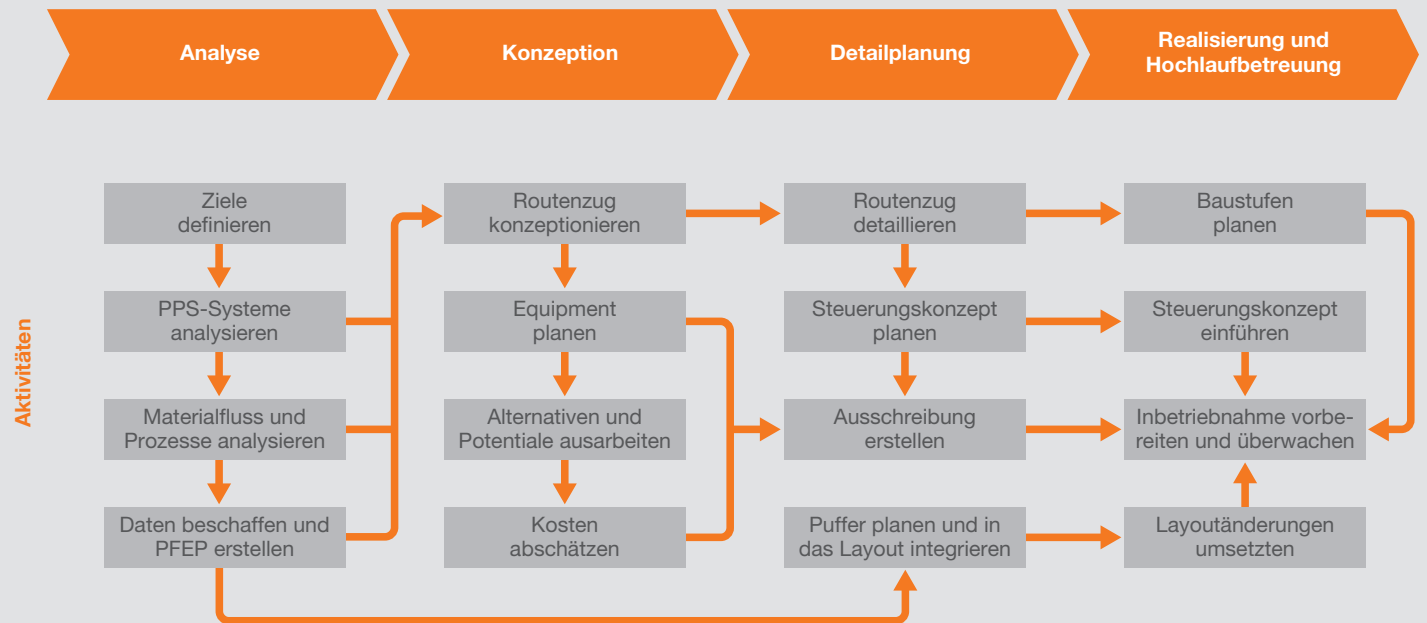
Analyse

Konzeption

Detailplanung

Realisierung und Hochlaufbetreuung

Aktivitäten

Ziele definieren

PPS-Systeme analysieren

Materialfluss und Prozesse analysieren

Daten beschaffen und PFEP erstellen

Routenzug konzeptionieren

Equipment planen

Alternativen und Potentiale ausarbeiten

Kosten abschätzen

Routenzug detaillieren

Steuerungskonzept planen

Ausschreibung erstellen

Puffer planen und in das Layout integrieren

Baustufen planen

Steuerungskonzept einführen

Inbetriebnahme vorbereiten und überwachen

Layoutänderungen umsetzten